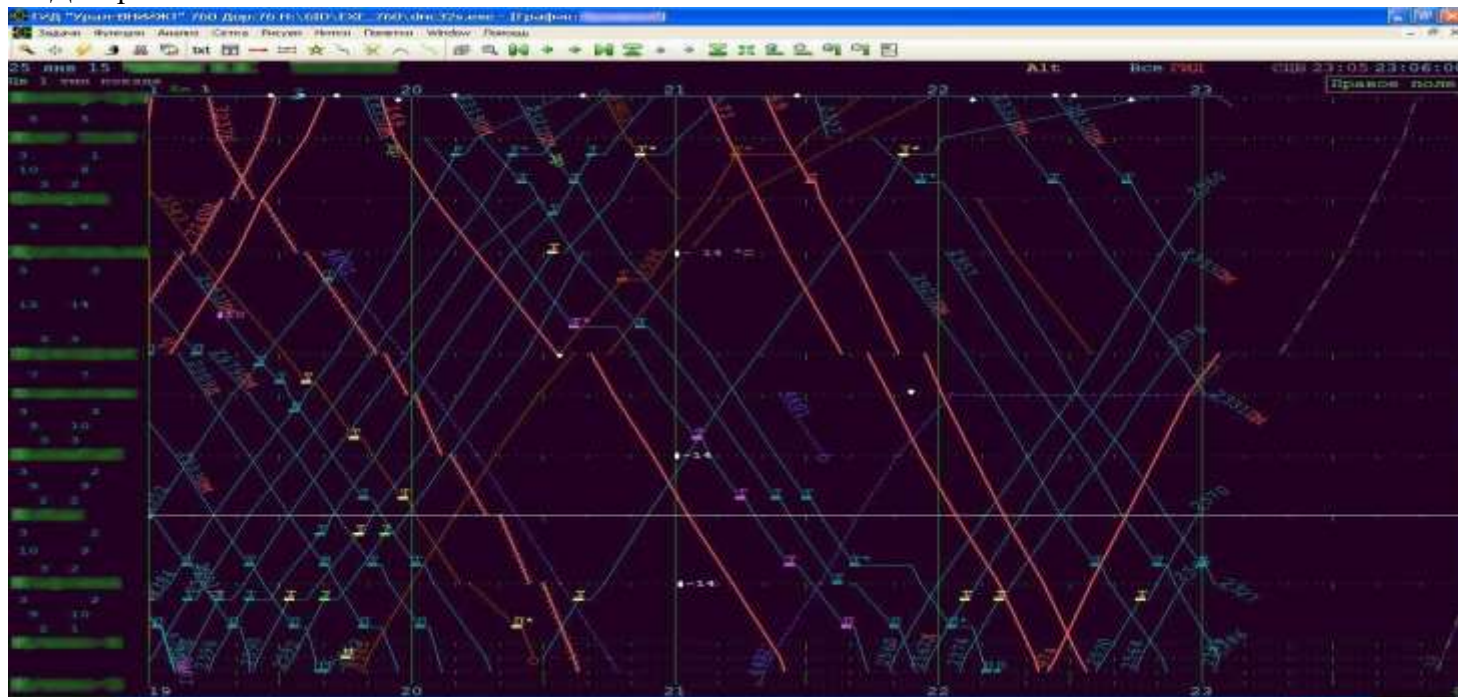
ГИД "Урал-ВНИИЖТ" 760 Дор:76 Н:\GID\EXE_760\dnc32s.exe - [График: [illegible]]
Задачи Функции Анализ Сетка Рисуем Нити Пометки Window Помощь
txt
25 янв 15
Alt
Все РЯД
СДВ 23:05 23:06:06
Правое поле
20
21
22
23
-14
-14
-14
19
20
21
22
23